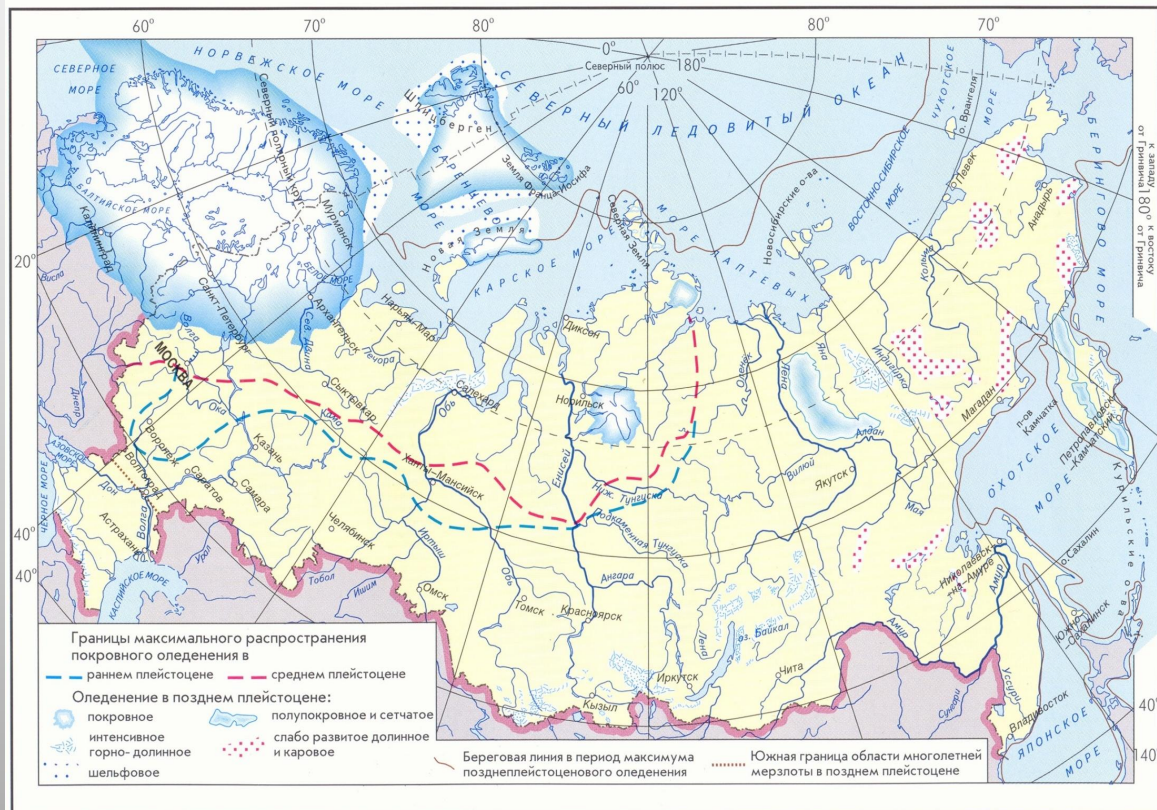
60° 70° 80° 80° 70°

НОРВЕЖСКОЕ МОРЕ
СЕВЕРНОЕ МОРЕ
Северный полярный круг
Шпицберген
Северный полюс
180°
120°
60°
В период о
СЕВЕРНЫЙ ЛЕДОВИТЫЙ ОКЕАН
Земля Франца-Иосифа
БАРЕНЦЕВО МОРЕ
Новая Земля
Северная Земля
КАРСКОЕ МОРЕ
МОРЕ ЛАПТЕВЫХ
Новосибирские о-ва
ВОСТОЧНО-СИБИРСКОЕ МОРЕ
ЧУКОТСКОЕ МОРЕ
о. Врангеля
Певек
Анадырь
БЕРИНГОВО МОРЕ
к западу от Гринвича 180° к востоку от Гринвича
БАЛТИЙСКОЕ МОРЕ
Калининград
Мурманск
БЕЛОЕ МОРЕ
Архангельск
Санкт-Петербург
Нарьян-Мар
Диксон
20°
Висла
Волга
Сев. Двина
Печора
МОСКВА
Сыктывкар
Салехард
Норильск
Оленёк
Лена
Яна
Индигирка
Колыма
Магадан
п-ов Камчатка
Петропавловск-Камчатский
Днепр
Ока
Кама
Обь
Енисей
Казань
Воронеж
Саратов
Самара
Ханты-Мансийск
Ниж. Тунгуска
Вилюй
Алдан
Якутск
ОХОТСКОЕ МОРЕ
Курильские о-ва
АЗОВСКОЕ МОРЕ
Волгоград
Дон
ЧЁРНОЕ МОРЕ
Челябинск
Подкаменная Тунгуска
Мая
о. Сахалин
40°
40°
Астрахань
Волга
Урал
Тобол
Иртыш
Ишим
Омск
Обь
Томск
Красноярск
Ангара
Лена
оз. Байкал
Николаевск-на-Амуре
Амур
Амур
Южно-Сахалинск
КАСПИЙСКОЕ МОРЕ
Иркутск
Чита
Кызыл
Уссури
Сунгари
Владивосток
ЯПОНСКОЕ МОРЕ
40°
140

Границы максимального распространения покровного оледенения в
раннем плейстоцене
среднем плейстоцене
Оледенение в позднем плейстоцене:
покровное
полупокровное и сетчатое
интенсивное горно- долинное
слабо развитое долинное и каровое
шельфовое
Береговая линия в период максимума позднеплейстоценового оледенения
Южная граница области многолетней мерзлоты в позднем плейстоцене